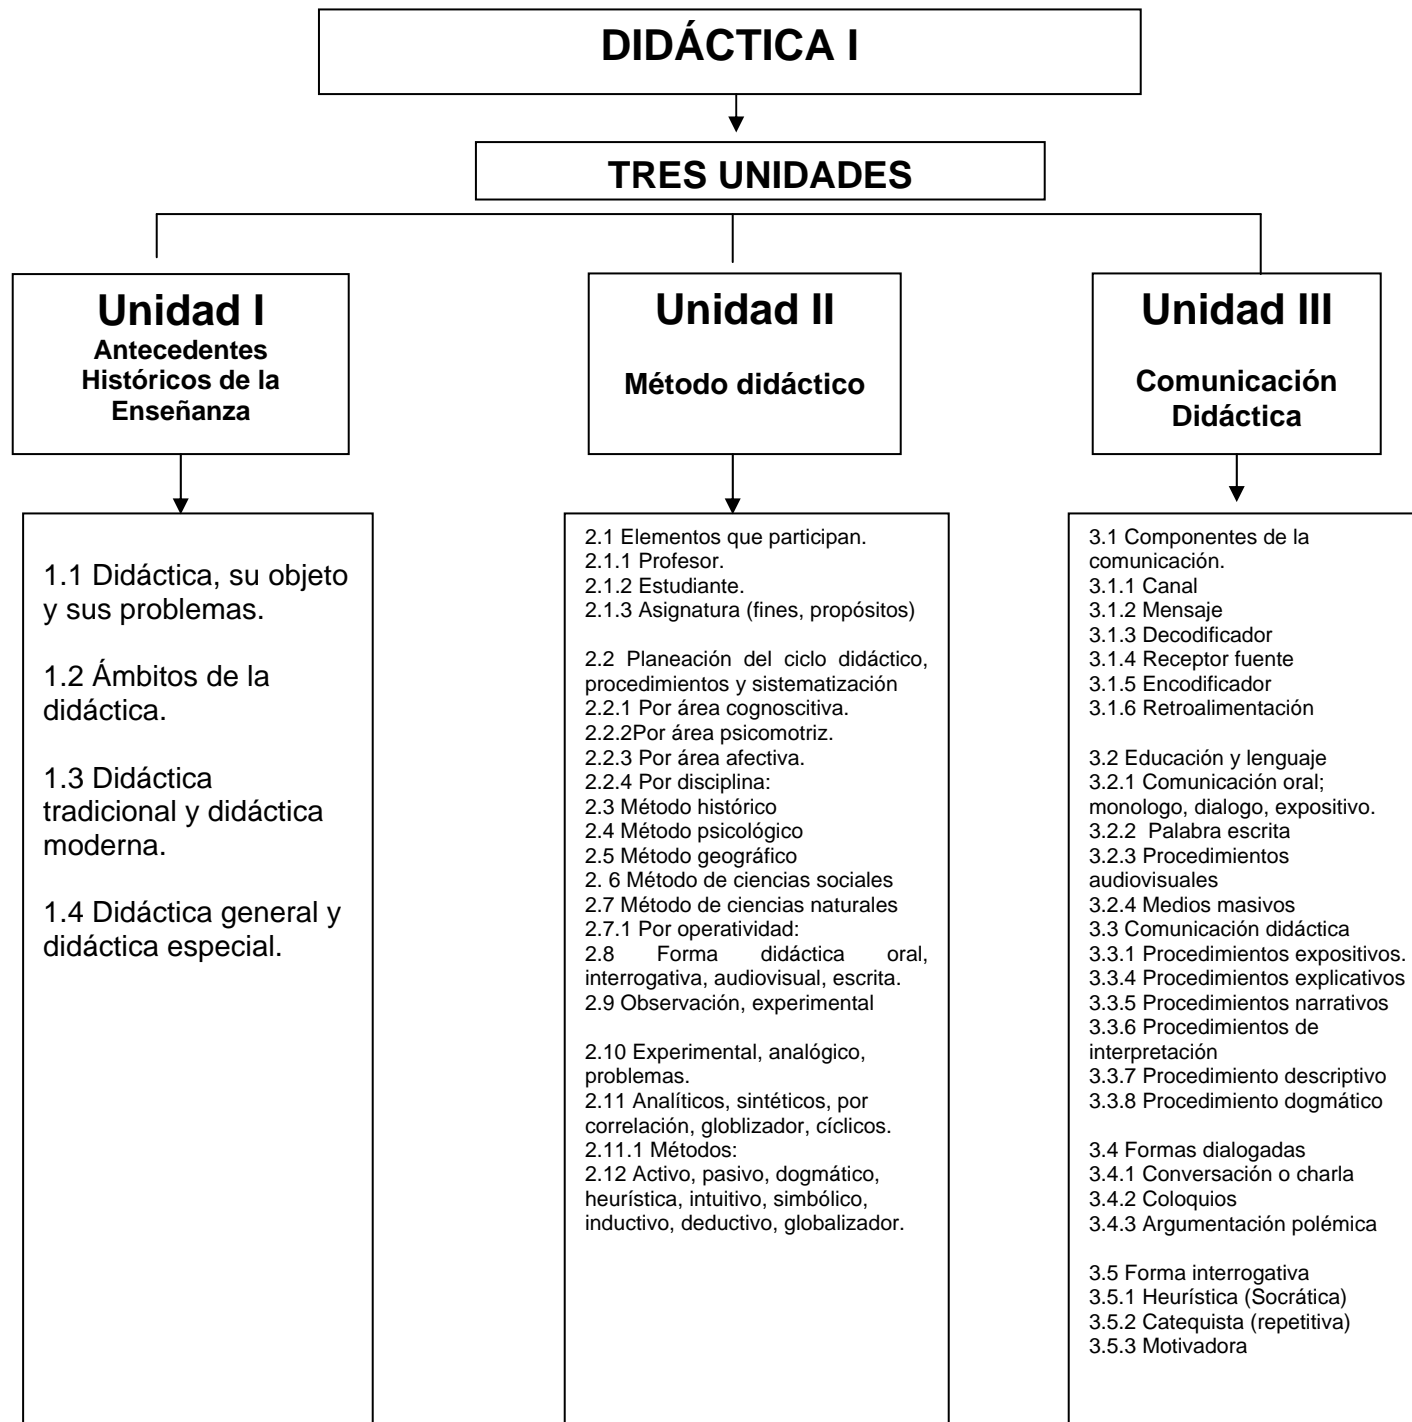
DIDÁCTICA I

TRES UNIDADES

Unidad I
Antecedentes Históricos de la Enseñanza

1.1 Didáctica, su objeto y sus problemas.

1.2 Ámbitos de la didáctica.

1.3 Didáctica tradicional y didáctica moderna.

1.4 Didáctica general y didáctica especial.

Unidad II

Método didáctico

2.1 Elementos que participan.
2.1.1 Profesor.
2.1.2 Estudiante.
2.1.3 Asignatura (fines, propósitos)

2.2 Planeación del ciclo didáctico, procedimientos y sistematización
2.2.1 Por área cognoscitiva.
2.2.2Por área psicomotriz.
2.2.3 Por área afectiva.
2.2.4 Por disciplina:
2.3 Método histórico
2.4 Método psicológico
2.5 Método geográfico
2. 6 Método de ciencias sociales
2.7 Método de ciencias naturales
2.7.1 Por operatividad:
2.8 Forma didáctica oral, interrogativa, audiovisual, escrita.
2.9 Observación, experimental

2.10 Experimental, analógico, problemas.
2.11 Analíticos, sintéticos, por correlación, globlizador, cíclicos.
2.11.1 Métodos:
2.12 Activo, pasivo, dogmático, heurística, intuitivo, simbólico, inductivo, deductivo, globalizador.

Unidad III

Comunicación Didáctica

3.1 Componentes de la comunicación.
3.1.1 Canal
3.1.2 Mensaje
3.1.3 Decodificador
3.1.4 Receptor fuente
3.1.5 Encodificador
3.1.6 Retroalimentación

3.2 Educación y lenguaje
3.2.1 Comunicación oral; monologo, dialogo, expositivo.
3.2.2 Palabra escrita
3.2.3 Procedimientos audiovisuales
3.2.4 Medios masivos
3.3 Comunicación didáctica
3.3.1 Procedimientos expositivos.
3.3.4 Procedimientos explicativos
3.3.5 Procedimientos narrativos
3.3.6 Procedimientos de interpretación
3.3.7 Procedimiento descriptivo
3.3.8 Procedimiento dogmático

3.4 Formas dialogadas
3.4.1 Conversación o charla
3.4.2 Coloquios
3.4.3 Argumentación polémica

3.5 Forma interrogativa
3.5.1 Heurística (Socrática)
3.5.2 Catequista (repetitiva)
3.5.3 Motivadora